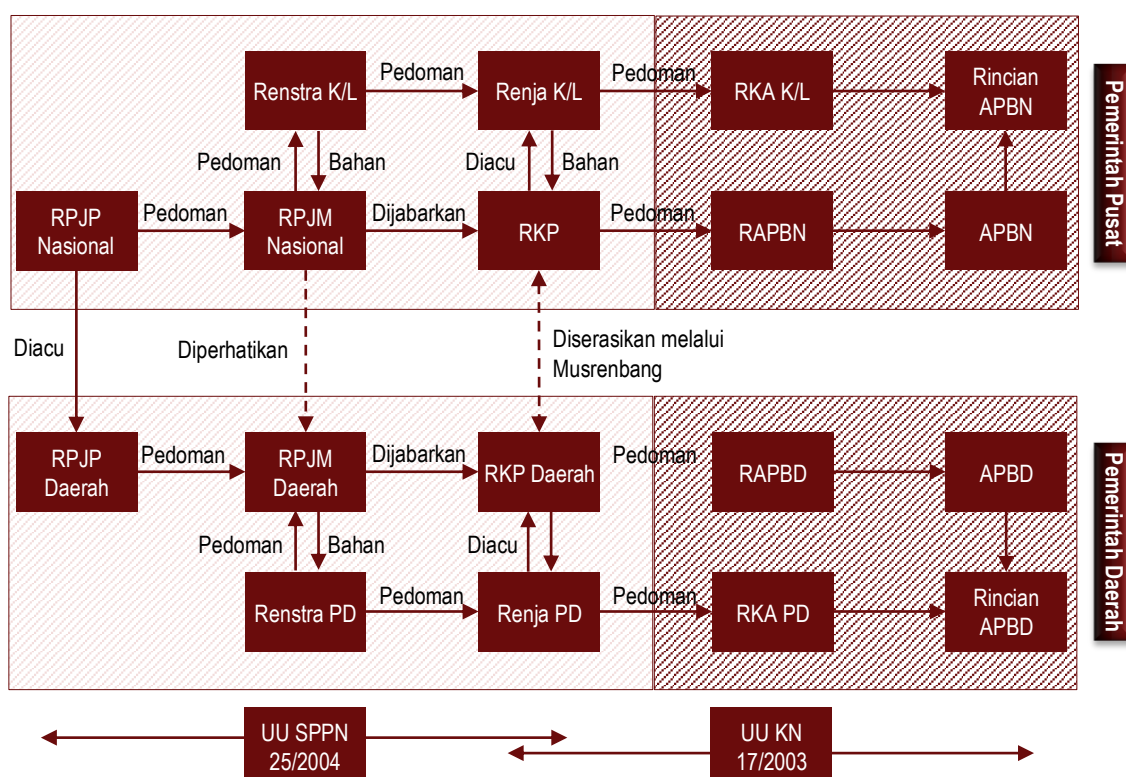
Renstra K/L
Pedoman
Renja K/L
Pedoman
RKA K/L
Rincian APBN

Pemerintah Pusat

Pedoman
Bahan
Diacu
Bahan

RPJP Nasional
Pedoman
RPJM Nasional
Dijabarkan
RKP
Pedoman
RAPBN
APBN

Diacu
Diperhatikan
Diserasikan melalui Musrenbang

RPJP Daerah
Pedoman
RPJM Daerah
Dijabarkan
RKP Daerah
Pedoman
RAPBD
APBD

Pemerintah Daerah

Pedoman
Bahan
Diacu

Renstra PD
Pedoman
Renja PD
Pedoman
RKA PD
Rincian APBD

UU SPPN 25/2004
UU KN 17/2003